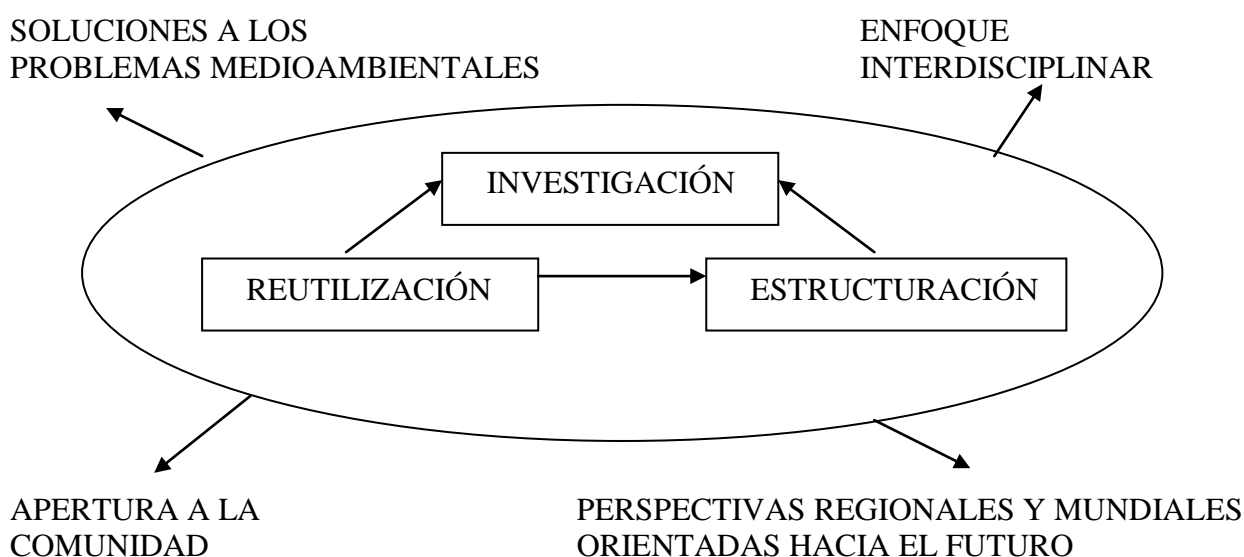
SOLUCIONES A LOS PROBLEMAS MEDIOAMBIENTALES

ENFOQUE INTERDISCIPLINAR

INVESTIGACIÓN

REUTILIZACIÓN

ESTRUCTURACIÓN

APERTURA A LA COMUNIDAD

PERSPECTIVAS REGIONALES Y MUNDIALES ORIENTADAS HACIA EL FUTURO